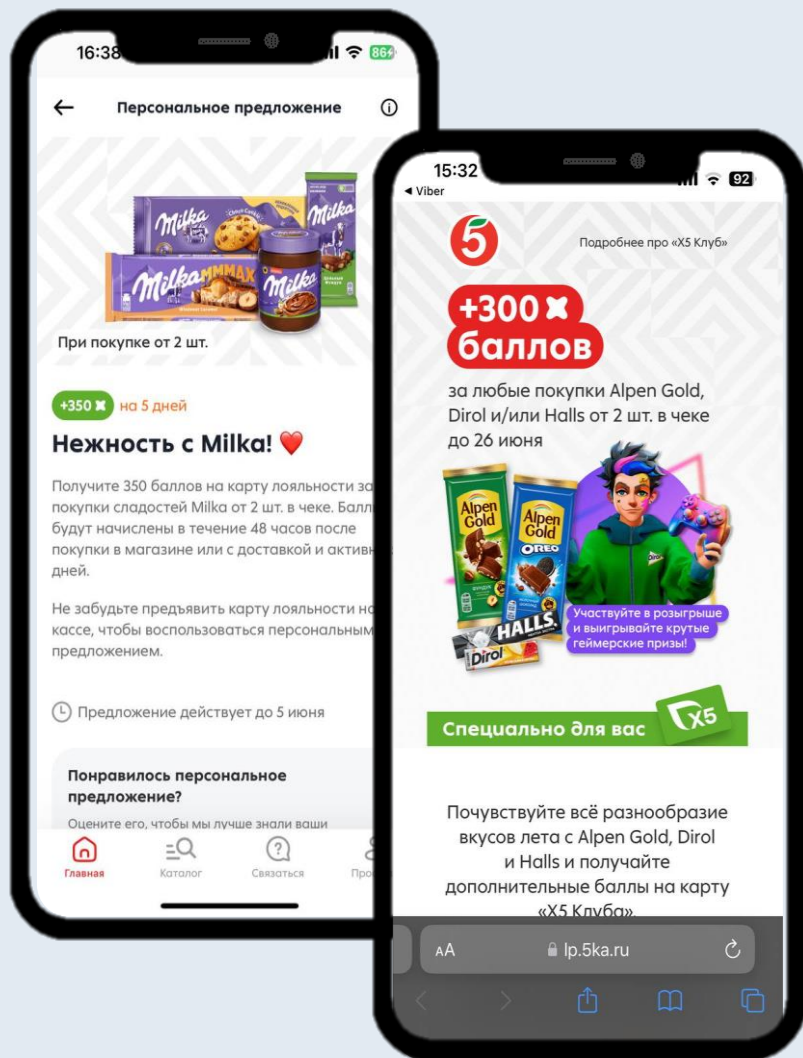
16:38

86

Персональное предложение

Milka

Milka MMMAX

Milka

При покупке от 2 шт.

+350 на 5 дней

Нежность с Milka! ❤️

Получите 350 баллов на карту лояльности за покупки сладостей Milka от 2 шт. в чеке. Балл будут начислены в течение 48 часов после покупки в магазине или с доставкой и активн дней.

Не забудьте предъявить карту лояльности на кассе, чтобы воспользоваться персональным предложением.

Предложение действует до 5 июня

Понравилось персональное предложение?

Оцените его, чтобы мы лучше знали ваши

Главная Каталог Связаться Про

15:32

◂ Viber

92

5

Подробнее про «X5 Клуб»

+300 баллов

за любые покупки Alpen Gold, Dirol и/или Halls от 2 шт. в чеке до 26 июня

Alpen Gold

Alpen Gold OREO

HALLS

Dirol

Участвуйте в розыгрыше и выигрывайте крутые геймерские призы!

Специально для вас

X5

Почувствуйте всё разнообразие вкусов лета с Alpen Gold, Dirol и Halls и получайте дополнительные баллы на карту «X5 Клуба».

AA lp.5ka.ru